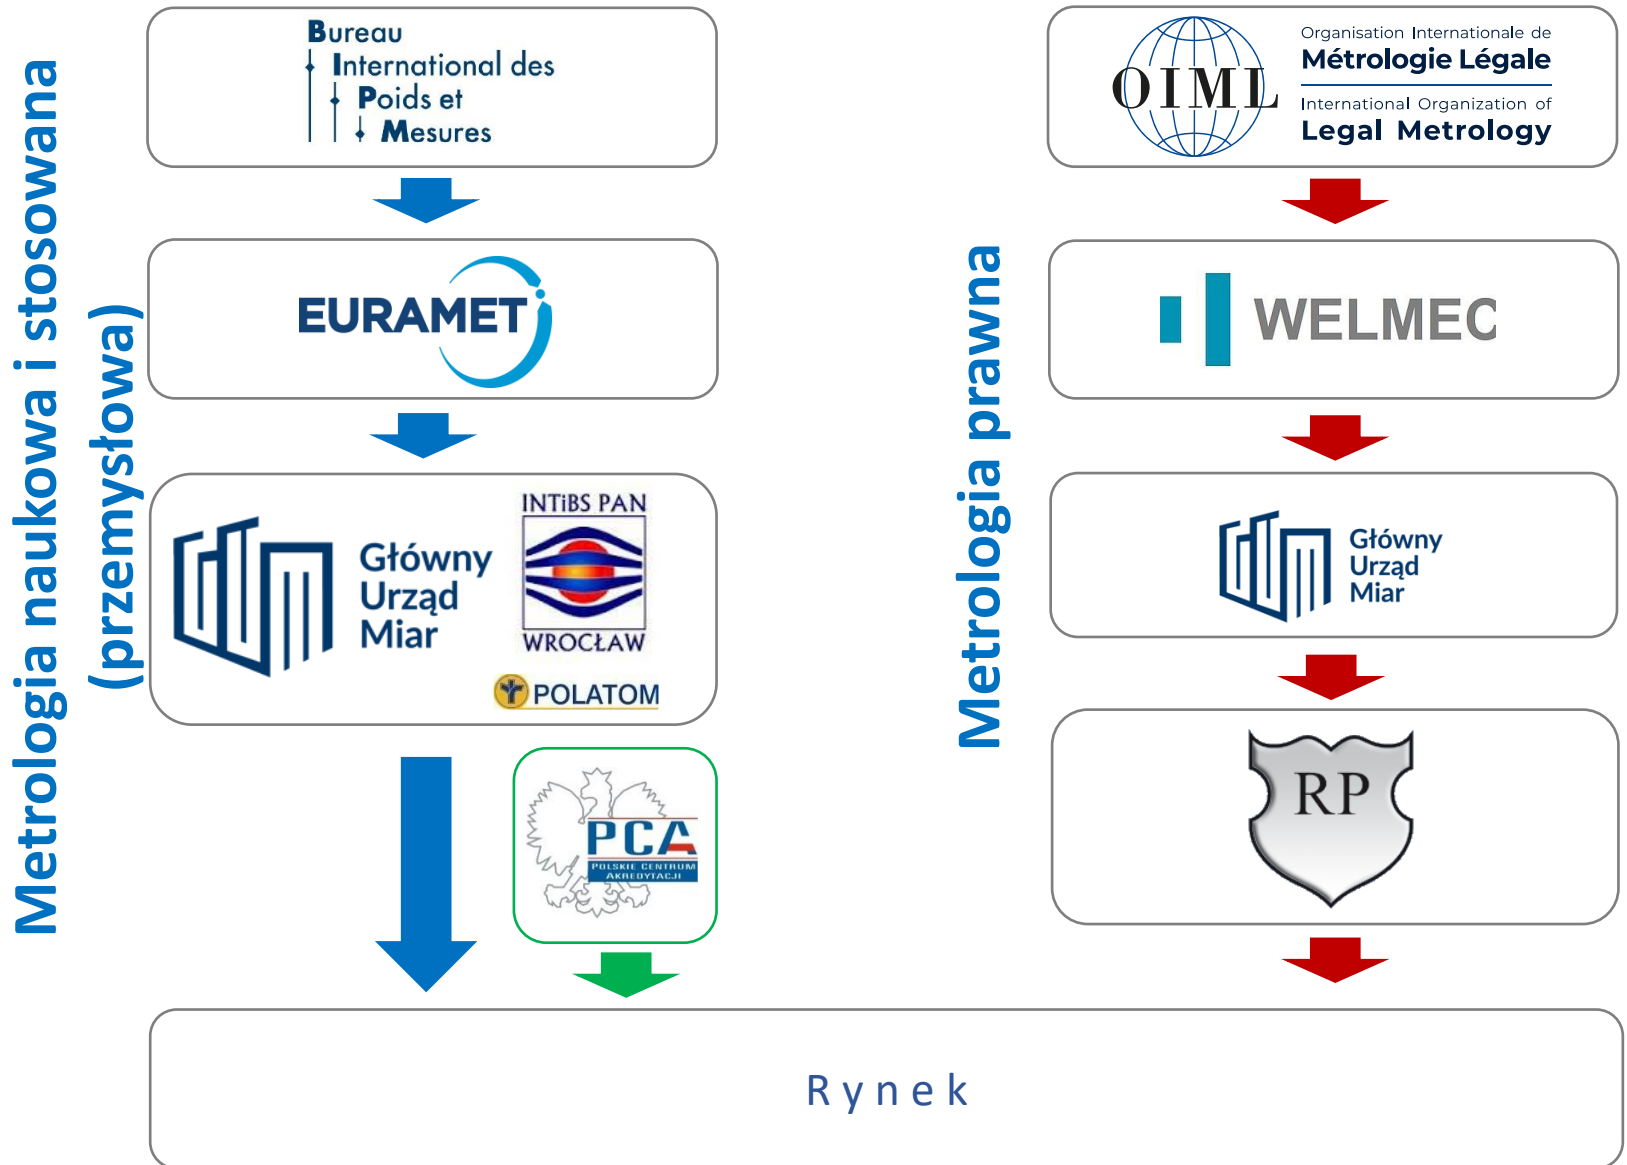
Metrologia naukowa i stosowana
(przemysłowa)

Bureau
International des
Poids et
Mesures

EURAMET

Główny
Urząd
Miar

INTiBS PAN
WROCŁAW

POLATOM

PCA
POLSKIE CENTRUM AKREDYTACJI

OIML
Organisation Internationale de
Métrologie Légale
International Organization of
Legal Metrology

Metrologia prawna

WELMEC

Główny
Urząd
Miar

RP

Rynek